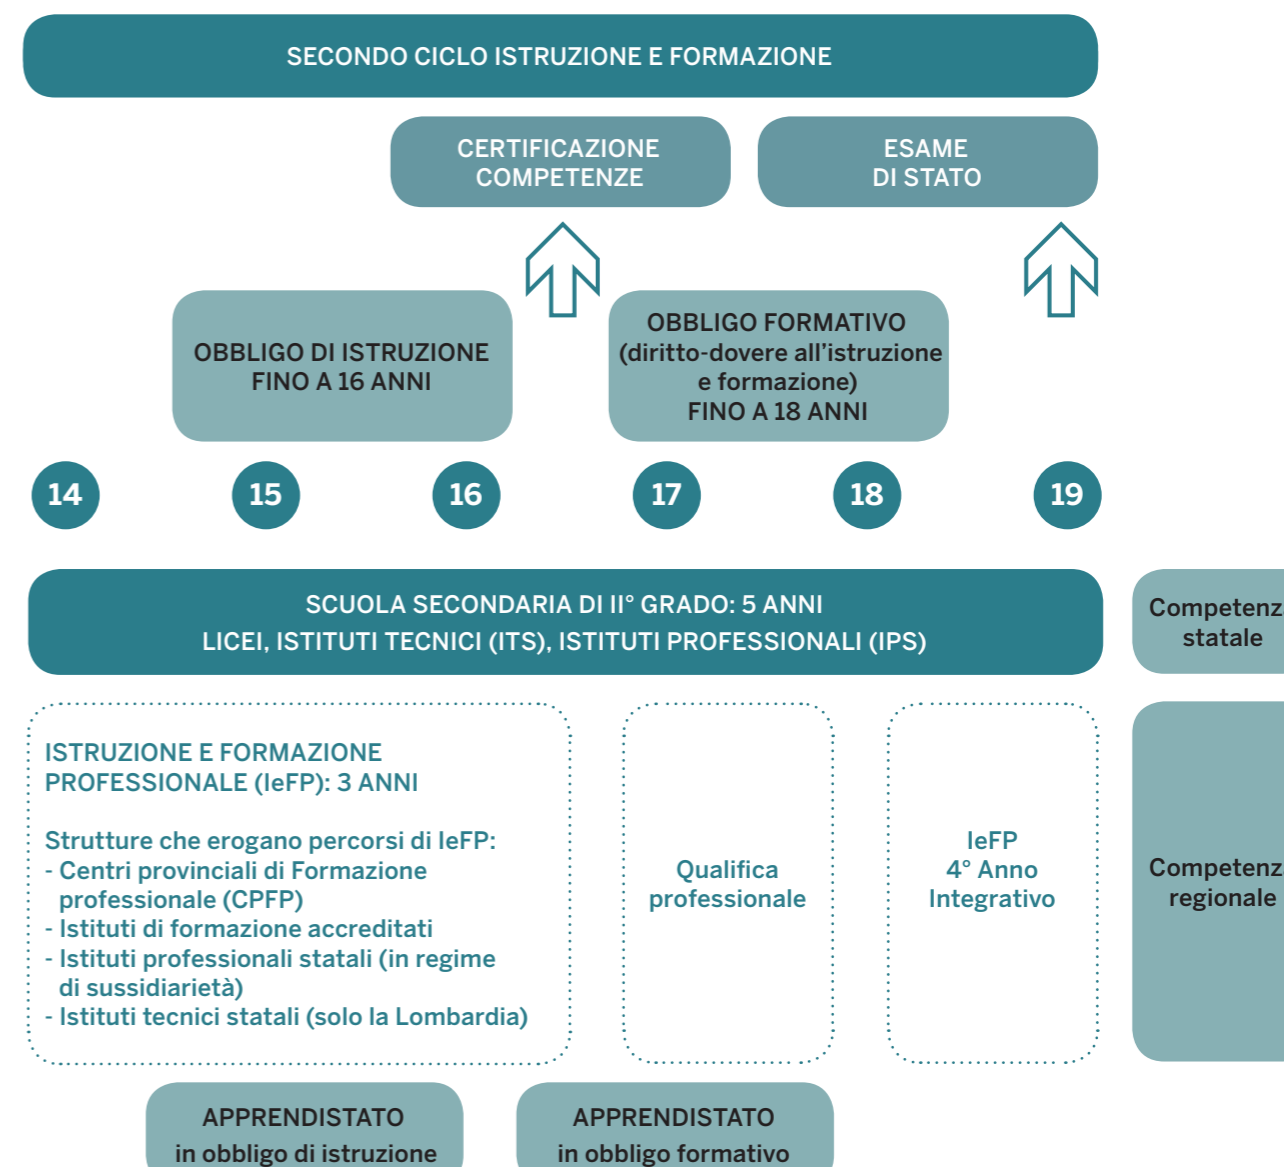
SECONDO CICLO ISTRUZIONE E FORMAZIONE

CERTIFICAZIONE COMPETENZE

ESAME DI STATO

OBBLIGO DI ISTRUZIONE FINO A 16 ANNI

OBBLIGO FORMATIVO (diritto-dovere all'istruzione e formazione) FINO A 18 ANNI

14

15

16

17

18

19

SCUOLA SECONDARIA DI II° GRADO: 5 ANNI
LICEI, ISTITUTI TECNICI (ITS), ISTITUTI PROFESSIONALI (IPS)

Competenz statale

ISTRUZIONE E FORMAZIONE PROFESSIONALE (IeFP): 3 ANNI

Strutture che erogano percorsi di IeFP:
- Centri provinciali di Formazione professionale (CPFP)
- Istituti di formazione accreditati
- Istituti professionali statali (in regime di sussidiarietà)
- Istituti tecnici statali (solo la Lombardia)

Qualifica professionale

IeFP 4° Anno Integrativo

Competenz regionale

APPRENDISTATO in obbligo di istruzione

APPRENDISTATO in obbligo formativo